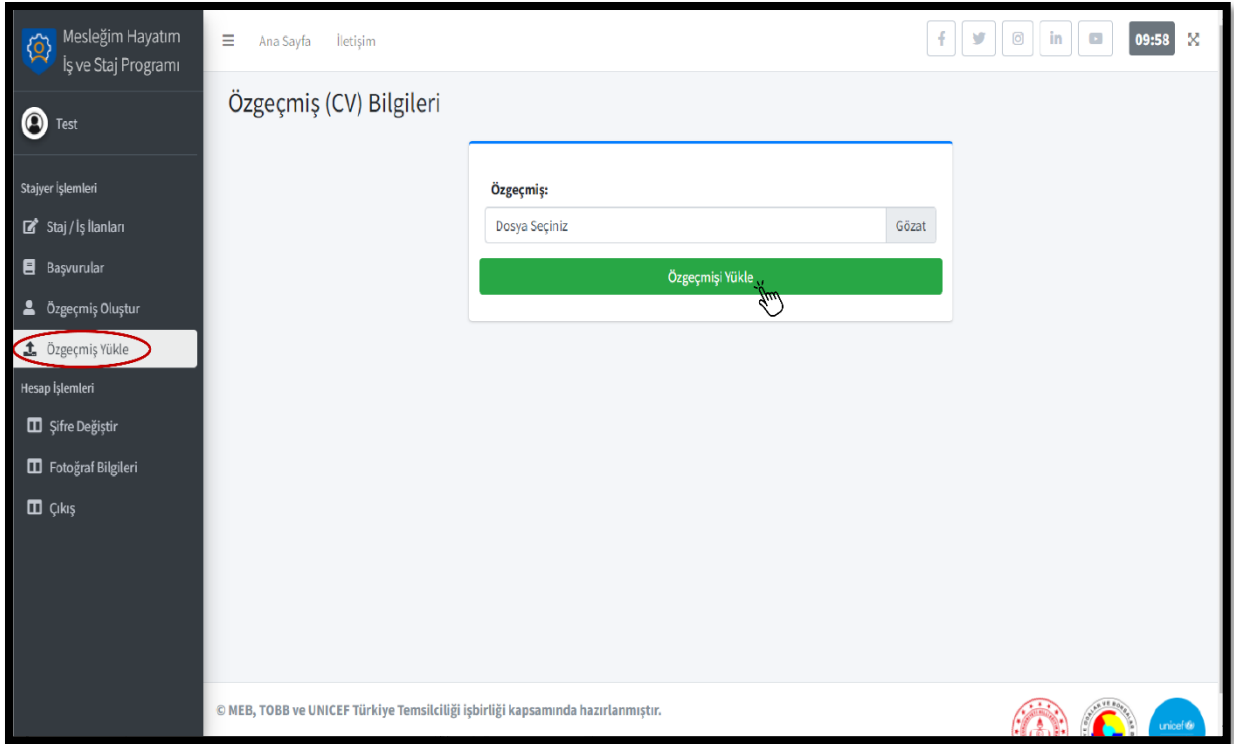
Mesleğim Hayatım İş ve Staj Programı

Test

Stajyer İşlemleri

Staj / İş İlanları

Başvurular

Özgeçmiş Oluştur

Özgeçmiş Yükle

Hesap İşlemleri

Şifre Değiştir

Fotoğraf Bilgileri

Çıkış

Ana Sayfa İletişim

09:58

Özgeçmiş (CV) Bilgileri

Özgeçmiş:

Dosya Seçiniz

Gözat

Özgeçmişi Yükle

© MEB, TOBB ve UNICEF Türkiye Temsilciliği işbirliği kapsamında hazırlanmıştır.

unicef